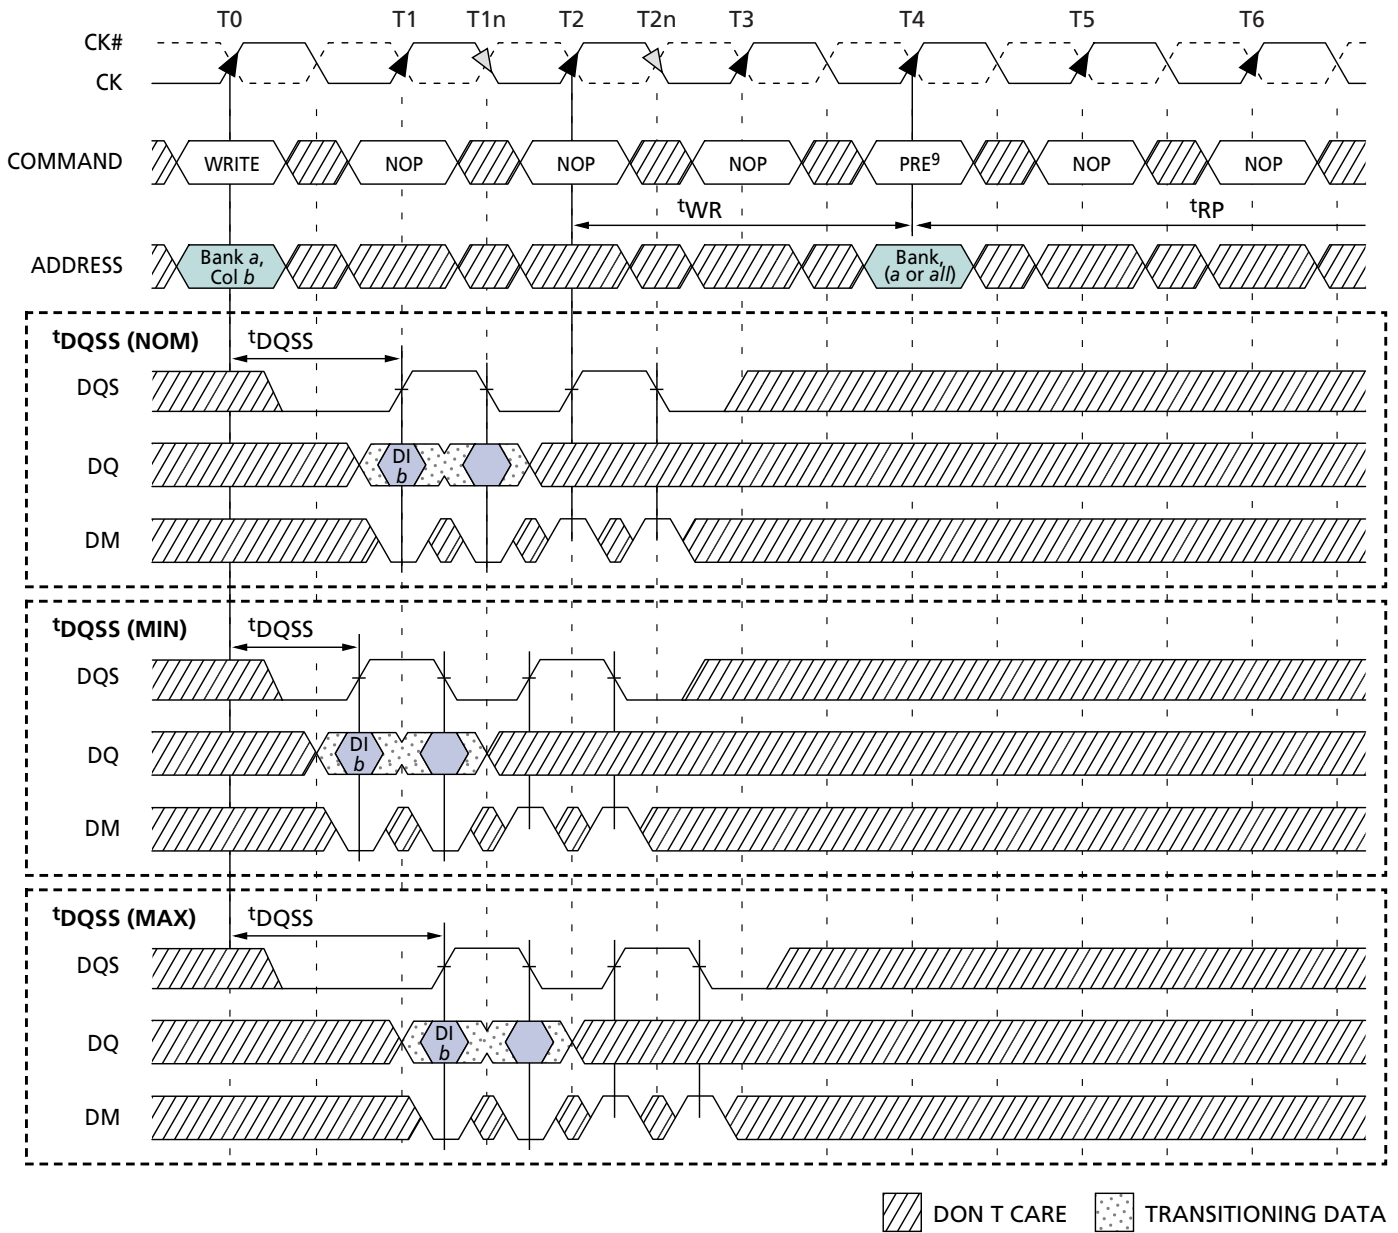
T0 T1 T1n T2 T2n T3 T4 T5 T6

CK#
CK

COMMAND WRITE NOP NOP NOP PRE$^9$ NOP NOP

$t_{WR}$ $t_{RP}$

ADDRESS Bank *a*, Col *b* Bank, (*a* or *all*)

$t_{DQSS}$ (NOM) $t_{DQSS}$
DQS
DQ DI *b*
DM

$t_{DQSS}$ (MIN) $t_{DQSS}$
DQS
DQ DI *b*
DM

$t_{DQSS}$ (MAX) $t_{DQSS}$
DQS
DQ DI *b*
DM

DON T CARE TRANSITIONING DATA